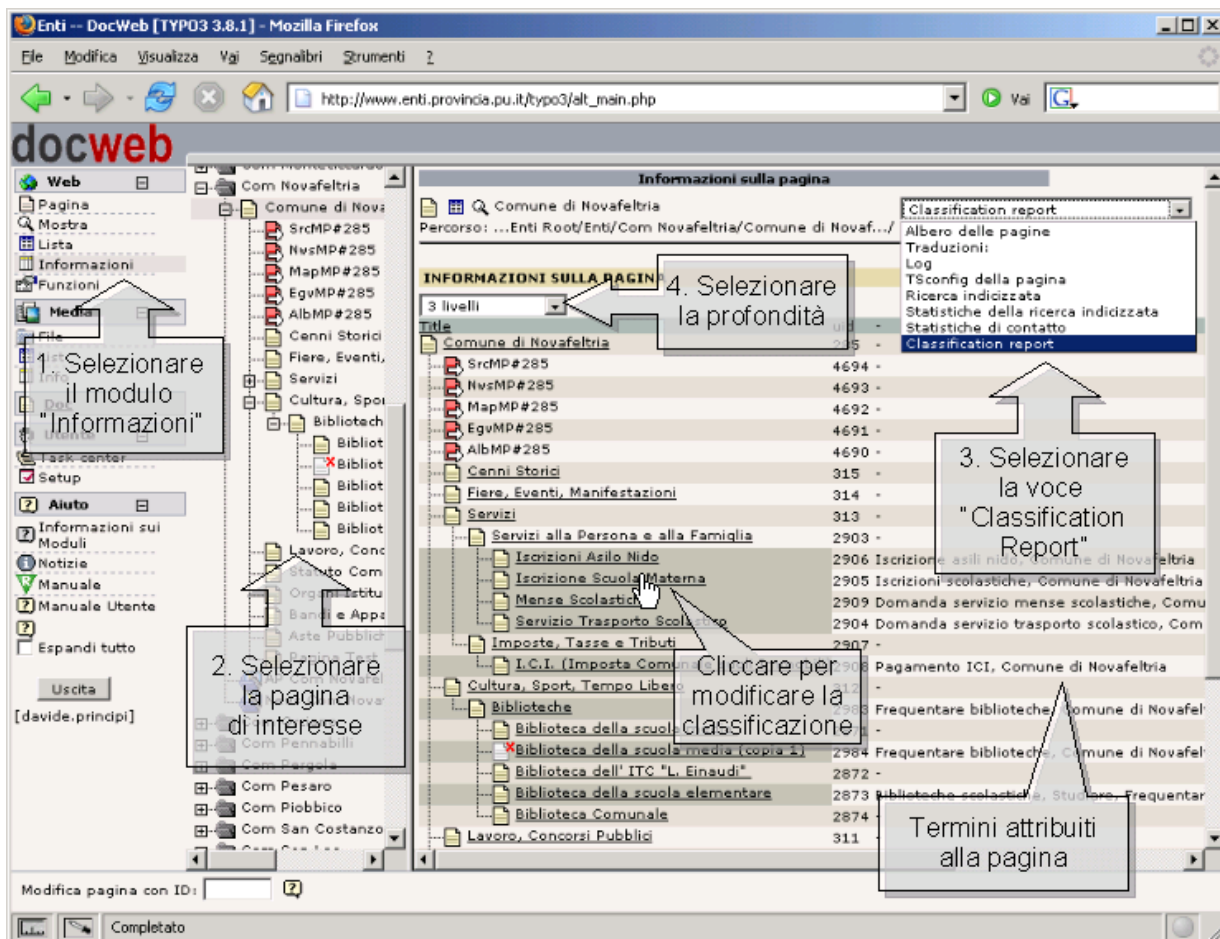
Enti -- DocWeb [TYPO3 3.8.1] - Mozilla Firefox

File Modifica Visualizza Vai Segnalibri Strumenti ?

http://www.enti.provincia.pu.it/typo3/alt_main.php

Vai

docweb

Web
Pagina
Mostra
Lista
Informazioni
Funzioni

Media
File

Doc

Utenti
Task center
Setup

Aiuto
Informazioni sui Moduli
Notizie
Manuale
Manuale Utente

Espandi tutto

Uscita

[davide.principi]

1. Selezionare il modulo "Informazioni"

Com Novafeltria
Comune di Nova
SrcMP#285
NvsMP#285
MapMP#285
EgvMP#285
AlbMP#285
Cenni Storici
Fiere, Eventi,
Servizi
Cultura, Spor
Bibliotech
Bibliot
Bibliot
Bibliot
Bibliot
Bibliot
Lavoro, Conc
Statuto Com
Organi Istitu
Bandi e Appa
Aste Pubblich
Com Pennabilli
Com Pergola
Com Pesaro
Com Piobbico
Com San Costanzo

2. Selezionare la pagina di interesse

Informazioni sulla pagina

Comune di Novafeltria
Percorso: ...Enti Root/Enti/Com Novafeltria/Comune di Novaf.../

Classification report
Albero delle pagine
Traduzioni:
Log
TSconfig della pagina
Ricerca indicizzata
Statistiche della ricerca indicizzata
Statistiche di contatto
Classification report

INFORMAZIONI SULLA PAGINA

3 livelli

4. Selezionare la profondità

Title
Comune di Novafeltria 285 -
SrcMP#285 4694 -
NvsMP#285 4693 -
MapMP#285 4692 -
EgvMP#285 4691 -
AlbMP#285 4690 -
Cenni Storici 315 -
Fiere, Eventi, Manifestazioni 314 -
Servizi 313 -
Servizi alla Persona e alla Famiglia 2903 -
Iscrizioni Asilo Nido 2906 Iscrizione asili nido, Comune di Novafeltria
Iscrizione Scuola Materna 2905 Iscrizioni scolastiche, Comune di Novafeltria
Mense Scolastiche 2909 Domanda servizio mense scolastiche, Comu
Servizio Trasporto Scolastico 2904 Domanda servizio trasporto scolastico, Com
Imposte, Tasse e Tributi 2907 -
I.C.I. (Imposta Comunale 2908 Pagamento ICI, Comune di Novafeltria
Cultura, Sport, Tempo Libero 312 -
Biblioteche 2983 Frequentare biblioteche, Comune di Novafel
Biblioteca della scuola
Biblioteca della scuola media (copia 1) 2984 Frequentare biblioteche, Comune di Novafel
Biblioteca dell' ITC "L. Einaudi" 2872 -
Biblioteca della scuola elementare 2873 Biblioteche scolastiche, Studiare, Frequentar
Biblioteca Comunale 2874 -
Lavoro, Concorsi Pubblici 311 -

3. Selezionare la voce "Classification Report"

Cliccare per modificare la classificazione

Termini attribuiti alla pagina

Modifica pagina con ID:

Completato